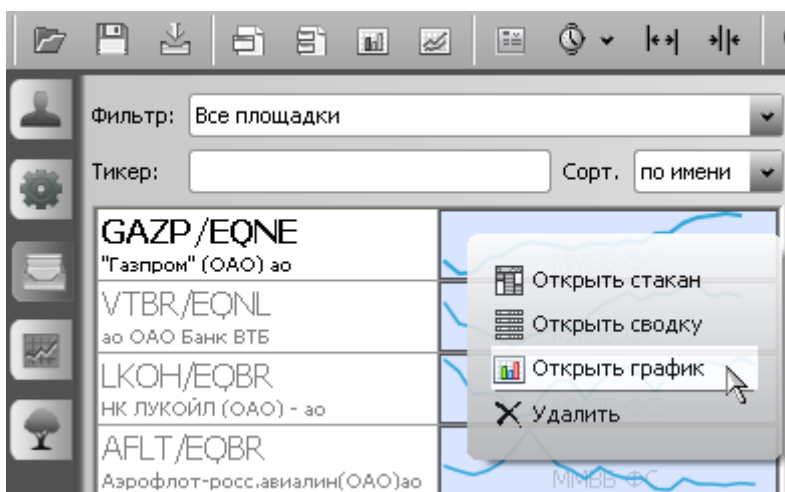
Фильтр: Все площадки

Тикер:

Сорт. по имени

GAZP/EQNE
"Газпром" (ОАО) ао

VTBR/EQNL
ао ОАО Банк ВТБ

LKOH/EQBR
НК ЛУКОЙЛ (ОАО) - ао

AFLT/EQBR
Аэрофлот-росс.авиалин(ОАО)ао

ММВБ ФС

Открыть стакан
Открыть сводку
Открыть график
Удалить

ММВБ ФС